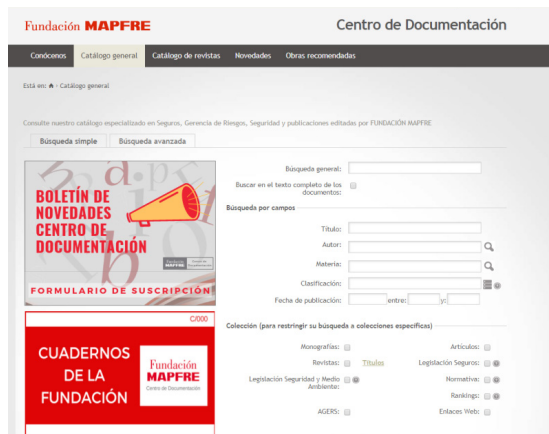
Fundación MAPFRE

Centro de Documentación

Conócenos | Catálogo general | Catálogo de revistas | Novedades | Obras recomendadas

Está en: Catálogo general

Consulte nuestro catálogo especializado en Seguros, Gerencia de Riesgos, Seguridad y publicaciones editadas por FUNDACIÓN MAPFRE

Búsqueda simple | Búsqueda avanzada

BOLETÍN DE NOVEDADES CENTRO DE DOCUMENTACIÓN

FORMULARIO DE SUSCRIPCIÓN

C/000

CUADERNOS DE LA FUNDACIÓN

Fundación MAPFRE Centro de Documentación

Búsqueda general:

Buscar en el texto completo de los documentos:

Búsqueda por campos

Título:

Autor:

Materia:

Clasificación:

Fecha de publicación: entre: y:

Colección (para restringir su búsqueda a colecciones específicas)

Monografías:

Artículos:

Revistas: Títulos

Legislación Seguros:

Legislación Seguridad y Medio Ambiente:

Normativa:

Rankings:

AGERS:

Enlaces Web: